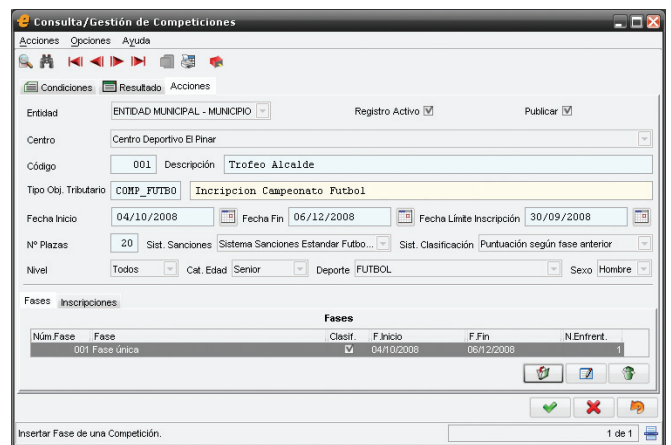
Consulta/Gestión de Competiciones

Acciones Opciones Ayuda

Condiciones Resultado Acciones

Entidad ENTIDAD MUNICIPAL - MUNICIPIO Registro Activo ☑ Publicar ☑

Centro Centro Deportivo El Pinar

Código 001 Descripción Trofeo Alcalde

Tipo Obj. Tributario COMP_FUTBO Incripcion Campeonato Futbol

Fecha Inicio 04/10/2008 Fecha Fin 06/12/2008 Fecha Límite Inscripción 30/09/2008

Nº Plazas 20 Sist. Sanciones Sistema Sanciones Estandar Futbo... Sist. Clasificación Puntuación según fase anterior

Nivel Todos Cat. Edad Senior Deporte FUTBOL Sexo Hombre

Fases Inscripciones

Fases

| Núm.Fase | Fase | Clasif. | F.Inicio | F.Fin | N.Enfrent. |
|---|---|---|---|---|---|
| 001 | Fase única | ☑ | 04/10/2008 | 06/12/2008 | 1 |

Insertar Fase de una Competición. 1 de 1